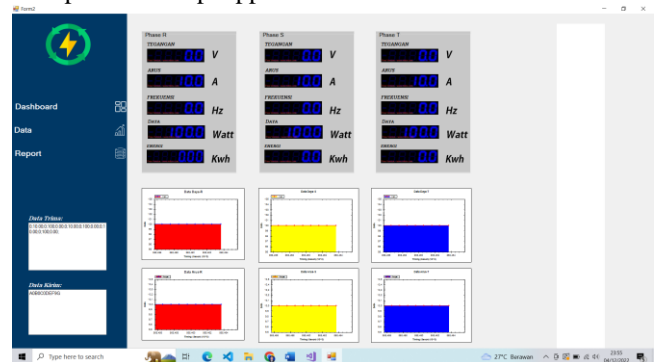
Form2

Dashboard

Data

Report

Phase R
TEGANGAN
0.0 V
ARUS
0.0 A
FREKUENSI
0.0 Hz
DAYA
1000 Watt
ENERGI
0.0 Kwh

Phase S
TEGANGAN
0.0 V
ARUS
10.0 A
FREKUENSI
0.0 Hz
DAYA
1000 Watt
ENERGI
0.0 Kwh

Phase T
TEGANGAN
0.0 V
ARUS
10.0 A
FREKUENSI
0.0 Hz
DAYA
1000 Watt
ENERGI
0.0 Kwh

Data Terima:
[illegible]

Data Kirim:
A0B0C0D0F0G

Type here to search

27°C Berawan